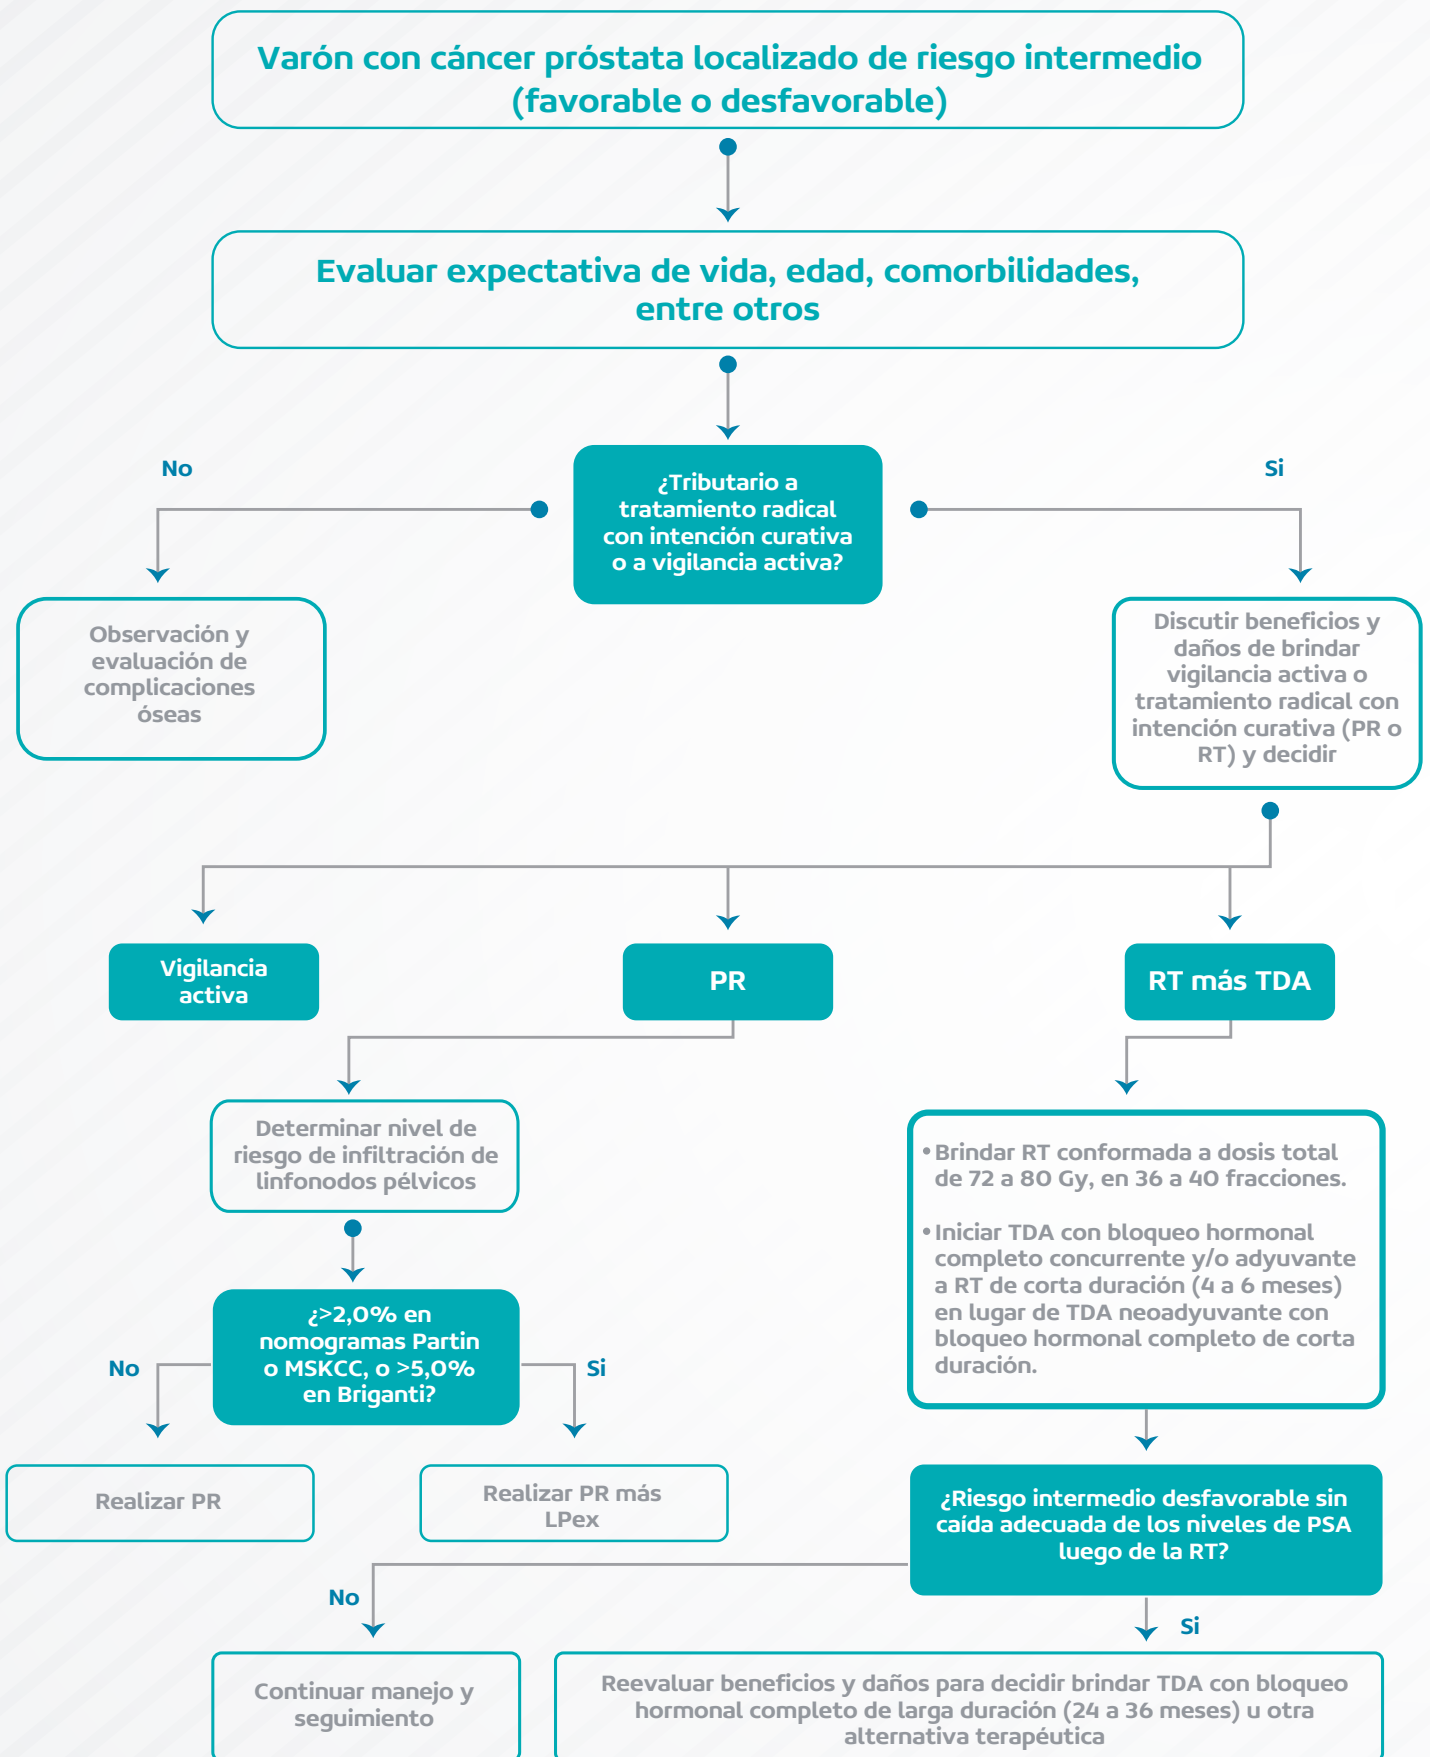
Varón con cáncer próstata localizado de riesgo intermedio (favorable o desfavorable)

Evaluar expectativa de vida, edad, comorbilidades, entre otros

No

¿Tributario a tratamiento radical con intención curativa o a vigilancia activa?

Si

Observación y evaluación de complicaciones óseas

Discutir beneficios y daños de brindar vigilancia activa o tratamiento radical con intención curativa (PR o RT) y decidir

Vigilancia activa

PR

RT más TDA

Determinar nivel de riesgo de infiltración de linfonodos pélvicos

• Brindar RT conformada a dosis total de 72 a 80 Gy, en 36 a 40 fracciones.

• Iniciar TDA con bloqueo hormonal completo concurrente y/o adyuvante a RT de corta duración (4 a 6 meses) en lugar de TDA neoadyuvante con bloqueo hormonal completo de corta duración.

No

¿>2,0% en nomogramas Partin o MSKCC, o >5,0% en Briganti?

Si

Realizar PR

Realizar PR más LPex

¿Riesgo intermedio desfavorable sin caída adecuada de los niveles de PSA luego de la RT?

No

Si

Continuar manejo y seguimiento

Reevaluar beneficios y daños para decidir brindar TDA con bloqueo hormonal completo de larga duración (24 a 36 meses) u otra alternativa terapéutica